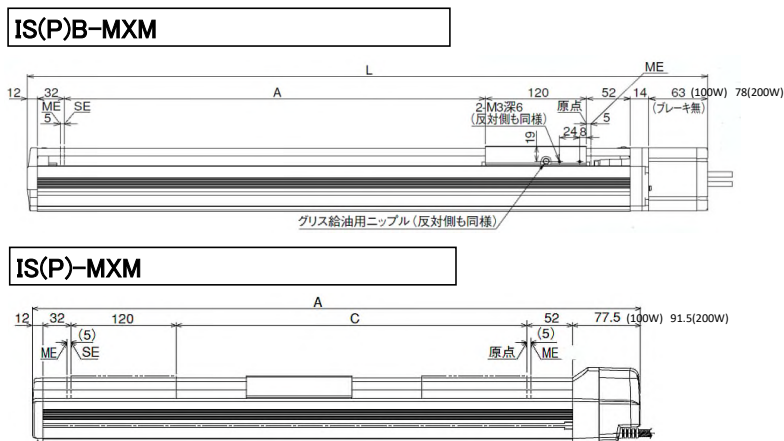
IS(P)B-MXM

L

12 32 A 120 52 14 63 (100W) 78(200W)

ME SE 5

2-M3深6
(反対側も同様)

原点 5

ME

(ブレーキ無)

19

24 8

グリス給油用ニップル（反対側も同様）

IS(P)-MXM

A

12 32 120 C 52 77.5 (100W) 91.5(200W)

(5) ME SE

(5) 原点 ME